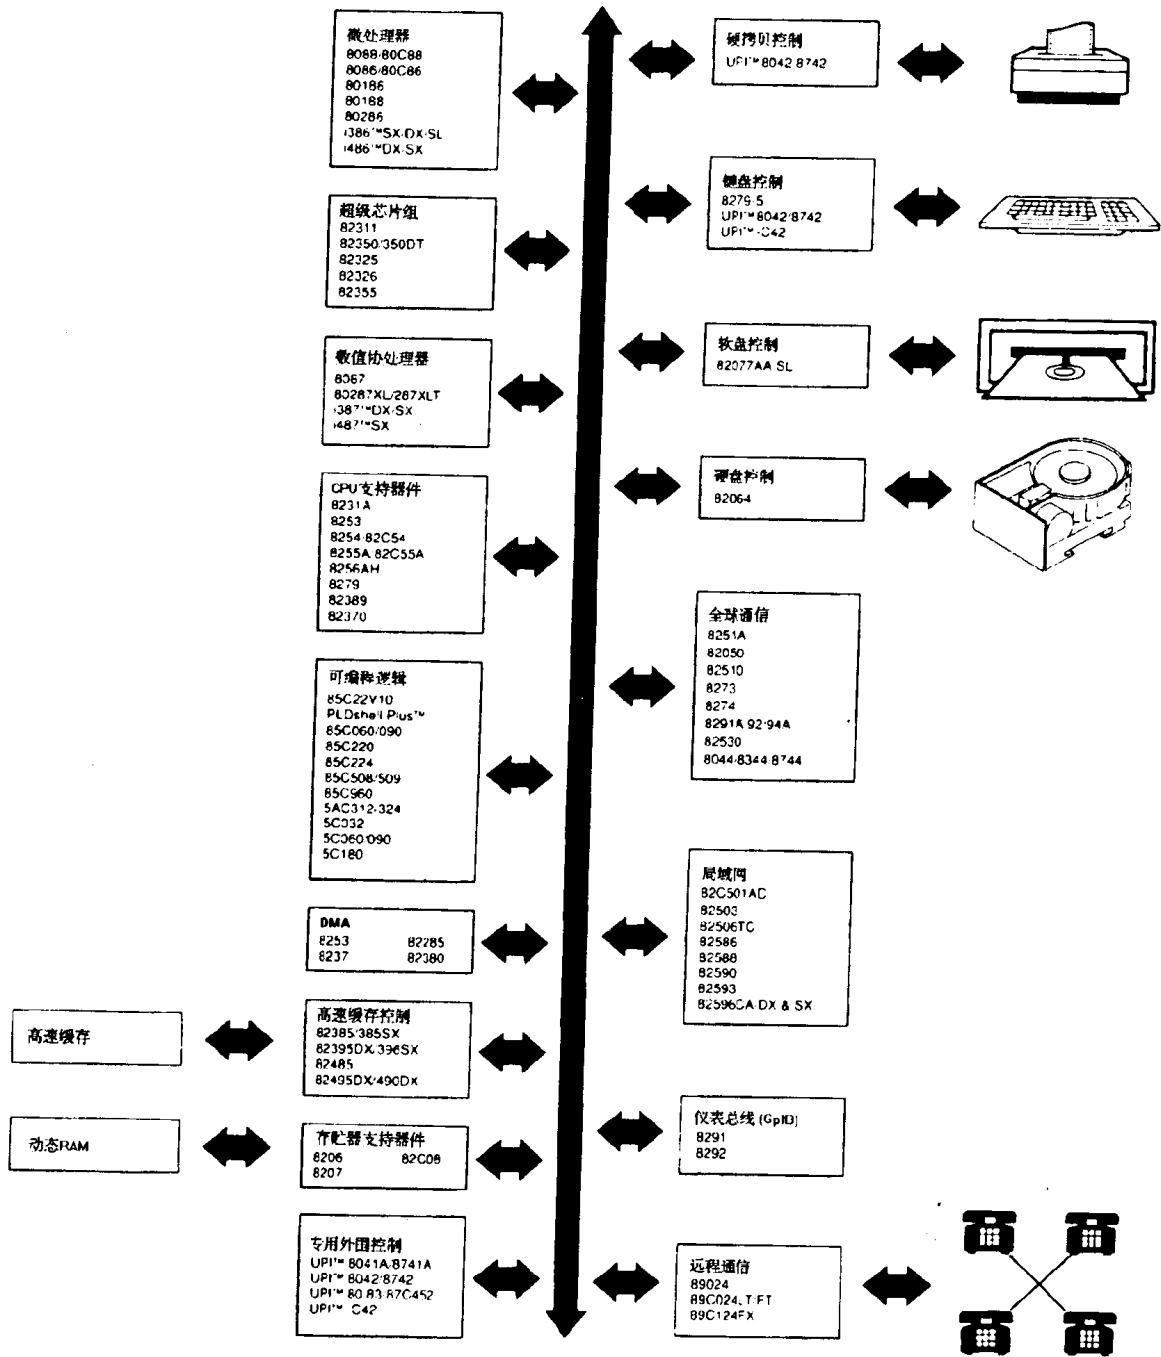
微处理器
8088/80C88
8086/80C86
80186
80188
80286
i386™SX/DX/SL
i486™DX/SX

超级芯片组
82311
82350/350DT
82325
82326
82355

数值协处理器
8087
80287XL/287XLT
i387™DX/SX
i487™SX

CPU支持器件
8231A
8253
8254/82C54
8255A/82C55A
8256AH
8279
82389
82370

可编程逻辑
85C22V10
PLDshell Plus™
85C060/090
85C220
85C224
85C508/509
85C960
5AC312/324
5C032
5C060/090
5C180

DMA
8253
8237
82285
82380

高速缓存

高速缓存控制
82385/385SX
82395DX/396SX
82485
82495DX/490DX

动态RAM

存贮器支持器件
8206
8207
82C08

专用外围控制
UPI™ 8041A/8741A
UPI™ 8042/8742
UPI™ 80/83/87C452
UPI™ C42

硬拷贝控制
UPI™ 8042/8742

键盘控制
8279/5
UPI™ 8042/8742
UPI™ C42

软盘控制
82077AA SL

硬盘控制
82064

全球通信
8251A
82050
82510
8273
8274
8291A/92/94A
82530
8044/8344/8744

局域网
82C501AD
82503
82506TC
82586
82588
82590
82593
82596CA DX & SX

仪表总线(GpIB)
8291
8292

远程通信
89024
89C024, T/FT
89C124FX